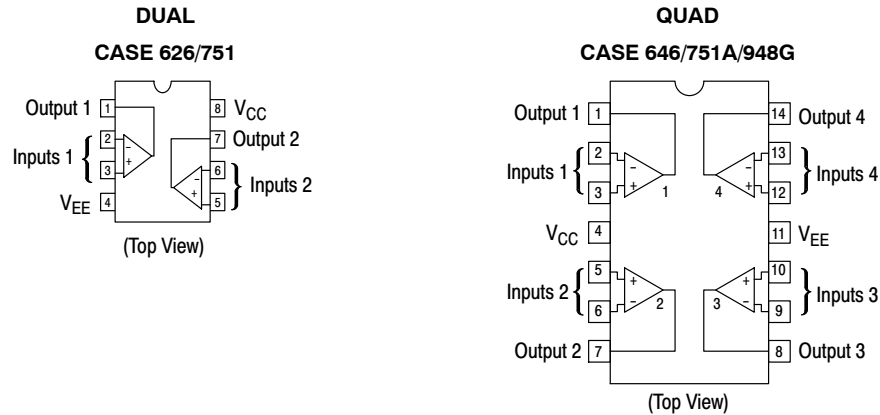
DUAL

CASE 626/751

Output 1 1
Inputs 1 2 3
− +
$V_{EE}$ 4
8 $V_{CC}$
7 Output 2
6 5 Inputs 2
− +

(Top View)

QUAD

CASE 646/751A/948G

Output 1 1
Inputs 1 2 3
− + 1
$V_{CC}$ 4
Inputs 2 5 6
+ − 2
Output 2 7
14 Output 4
13 12 Inputs 4
− + 4
11 $V_{EE}$
10 9 Inputs 3
+ − 3
8 Output 3

(Top View)